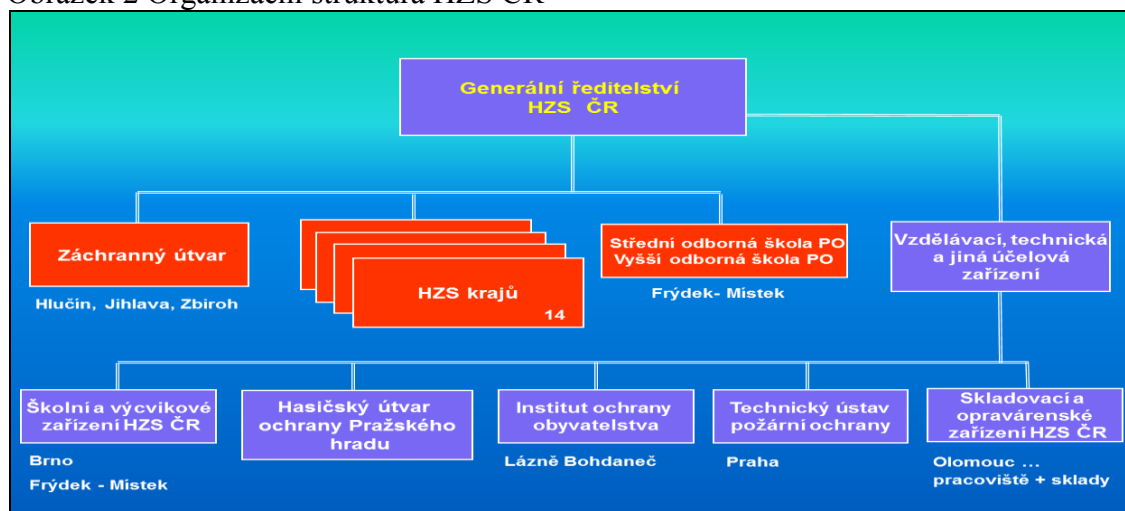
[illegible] 2 Organizační struktura HZS ČR

Generální ředitelství HZS ČR

Záchranný útvar

Hlučín, Jihlava, Zbiroh

HZS krajů

14

Střední odborná škola PO
Vyšší odborná škola PO

Frýdek- Místek

Vzdělávací, technická a jiná účelová zařízení

Školní a výcvikové zařízení HZS ČR

Brno

Frýdek - Místek

Hasičský útvar ochrany Pražského hradu

Institut ochrany obyvatelstva

Lázně Bohdaneč

Technický ústav požární ochrany

Praha

Skladovací a opravárenské zařízení HZS ČR

Olomouc ...
pracoviště + sklady